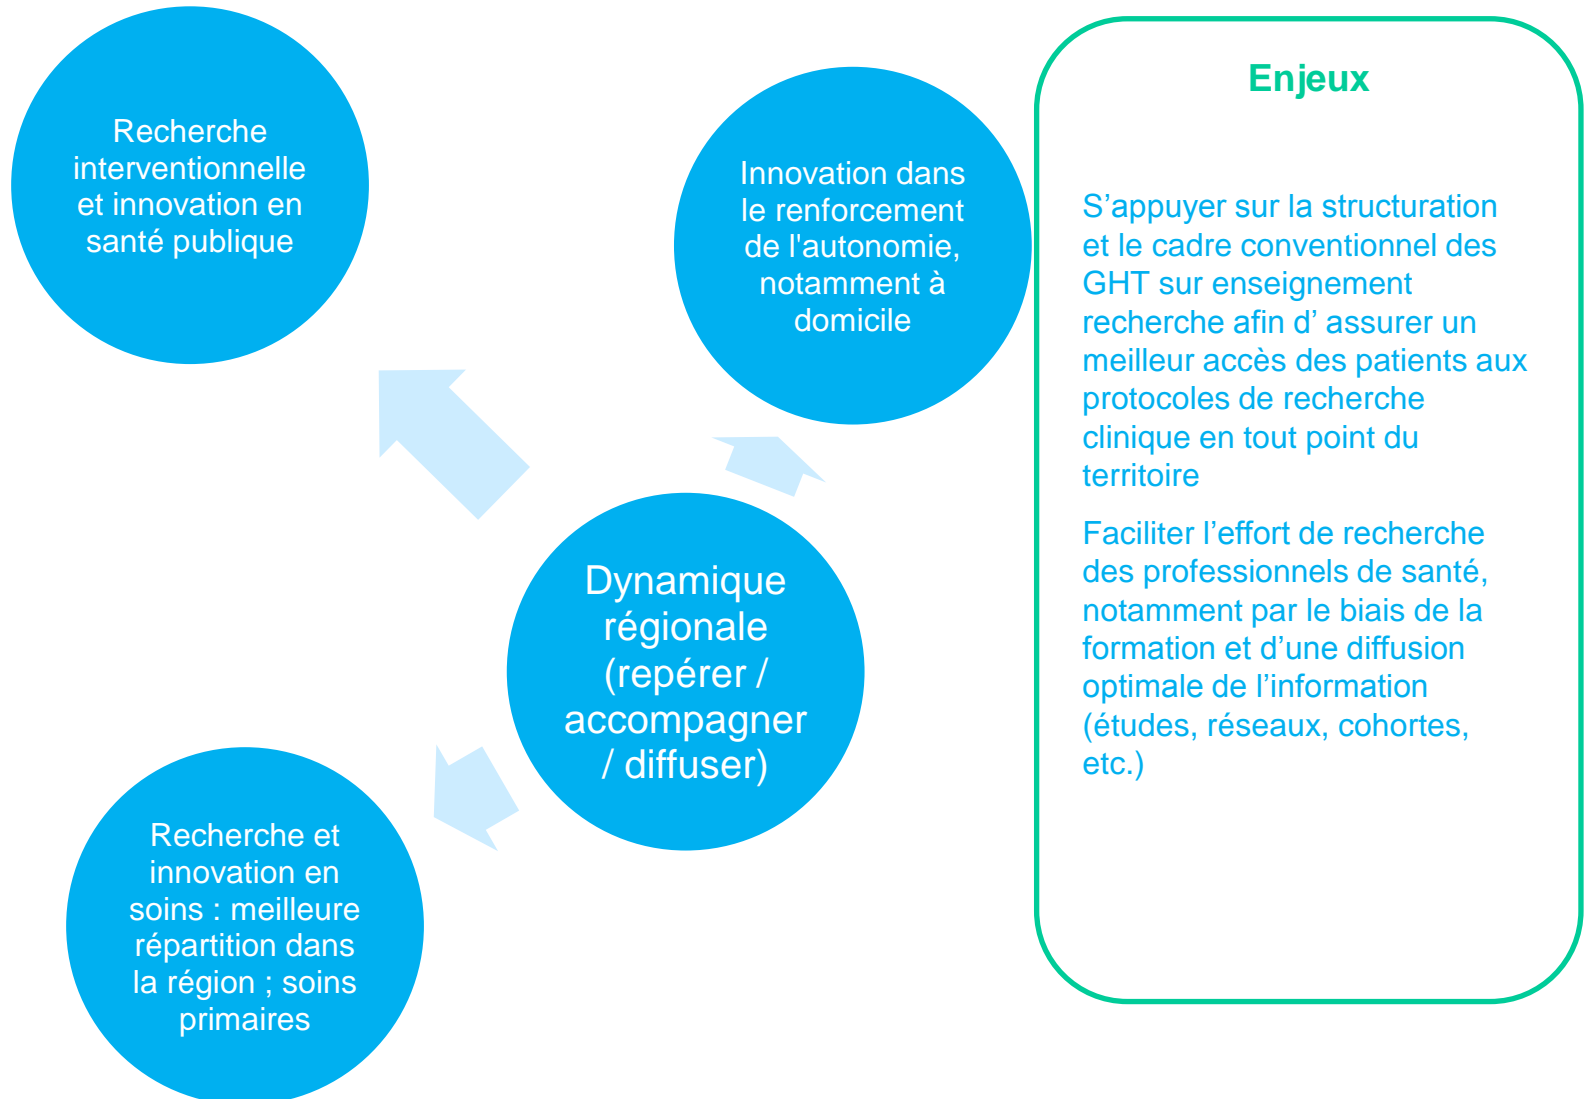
Recherche interventionnelle et innovation en santé publique

Innovation dans le renforcement de l'autonomie, notamment à domicile

Dynamique régionale (repérer / accompagner / diffuser)

Recherche et innovation en soins : meilleure répartition dans la région ; soins primaires

Enjeux

S’appuyer sur la structuration et le cadre conventionnel des GHT sur enseignement recherche afin d’ assurer un meilleur accès des patients aux protocoles de recherche clinique en tout point du territoire

Faciliter l’effort de recherche des professionnels de santé, notamment par le biais de la formation et d’une diffusion optimale de l’information (études, réseaux, cohortes, etc.)